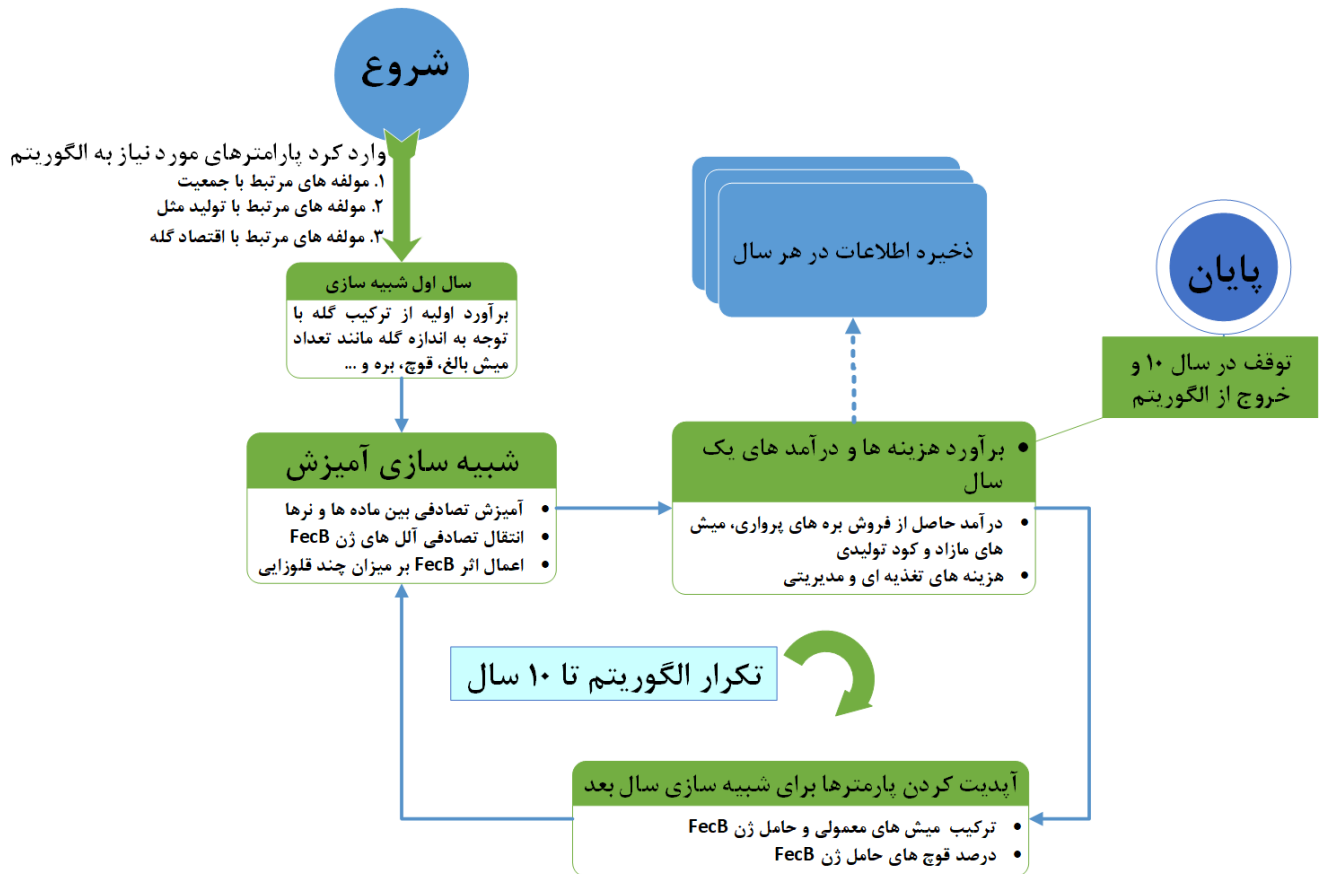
شروع

وارد کرد پارامترهای مورد نیاز به الگوریتم
۱. مولفه های مرتبط با جمعیت
۲. مولفه های مرتبط با تولید مثل
۳. مولفه های مرتبط با اقتصاد گله

سال اول شبیه سازی
برآورد اولیه از ترکیب گله با توجه به اندازه گله مانند تعداد میش بالغ، قوچ، بره و ...

ذخیره اطلاعات در هر سال

پایان

توقف در سال ۱۰ و خروج از الگوریتم

شبیه سازی آمیزش
• آمیزش تصادفی بین ماده ها و نرها
• انتقال تصادفی آلل های ژن FecB
• اعمال اثر FecB بر میزان چند قلوزایی

• برآورد هزینه ها و درآمد های یک سال
• درآمد حاصل از فروش بره های پرواری، میش های مازاد و کود تولیدی
• هزینه های تغذیه ای و مدیریتی

تکرار الگوریتم تا ۱۰ سال

آپدیت کردن پارامترها برای شبیه سازی سال بعد
• ترکیب میش های معمولی و حامل ژن FecB
• درصد قوچ های حامل ژن FecB